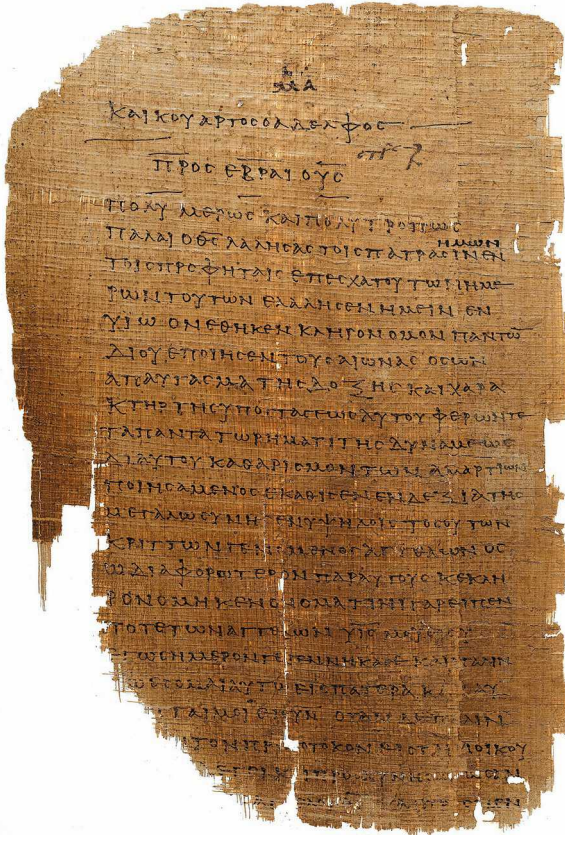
ΚΑ

Και κουαρτος ο αδελφος

ΠΡΟC ΕΒΡΑΙΟΥC

ΠΟΛΥΜΕΡΩC ΚΑΙ ΠΟΛΥΤΡΟΠΩC
ΠΑΛΑΙ Ο ΘC ΛΑΛΗCΑC ΤΟΙC ΠΑΤΡΑCΙΝ ΗΜΩΝ
ΤΟΙC ΠΡΟΦΗΤΑΙC ΕΠΕCΧΑΤΟΥ ΤΩΝ ΗΜΕ
ΡΩΝ ΤΟΥΤΩΝ ΕΛΑΛΗCΕΝ ΗΜΕΙΝ ΕΝ
ΥΙΩ ΟΝ ΕΘΗΚΕΝ ΚΛΗΡΟΝΟΜΟΝ ΠΑΝΤΩ
ΔΙ ΟΥ ΕΠΟΙΗCΕΝ ΤΟΥC ΑΙΩΝΑC ΟC ΩΝ
ΑΠΑΥΓΑCΜΑ ΤΗC ΔΟΞΗC ΚΑΙ ΧΑΡΑ
ΚΤΗΡ ΤΗC ΥΠΟCΤΑCΕΩC ΑΥΤΟΥ ΦΕΡΩΝ ΤΕ
ΤΑ ΠΑΝΤΑ ΤΩ ΡΗΜΑΤΙ ΤΗC ΔΥΝΑΜΕΩC
ΔΙ ΑΥΤΟΥ ΚΑΘΑΡΙCΜΟΝ ΤΩΝ ΑΜΑΡΤΙΩΝ
ΠΟΙΗCΑΜΕΝΟC ΕΚΑΘΙCΕΝ ΕΝ ΔΕΞΙΑ ΤΗC
ΜΕΓΑΛΩCΥΝΗC ΕΝ ΥΨΗΛΟΙC ΤΟCΟΥΤΩΝ
ΚΡΕΙΤΤΩΝ ΓΕΝΟΜΕΝΟC ΤΩΝ ΑΓΓΕΛΩΝ ΟC
ΩΔΙΑΦΟΡΩΤΕΡΟΝ ΠΑΡ ΑΥΤΟΥC ΚΕΚΛΗ
ΡΟΝΟΜΗΚΕΝ ΟΝΟΜΑ ΤΙΝΙ ΓΑΡ ΕΙΠΕΝ
ΠΟΤΕ ΤΩΝ ΑΓΓΕΛΩΝ ΥΙΟC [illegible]
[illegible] ΓΕΓΕΝΝΗΚΑ CΕ ΚΑΙ ΠΑΛΙΝ
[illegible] ΑΥΤΩ ΕΙC ΠΑΤΕΡΑ ΚΑΙ ΑΥ
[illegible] ΕΙC ΥΙΟΝ ΟΤΑΝ ΔΕ ΠΑΛΙΝ
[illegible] ΠΡΩΤΟΤΟΚΟΝ ΕΙC ΤΗΝ ΟΙΚΟΥ
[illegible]
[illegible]